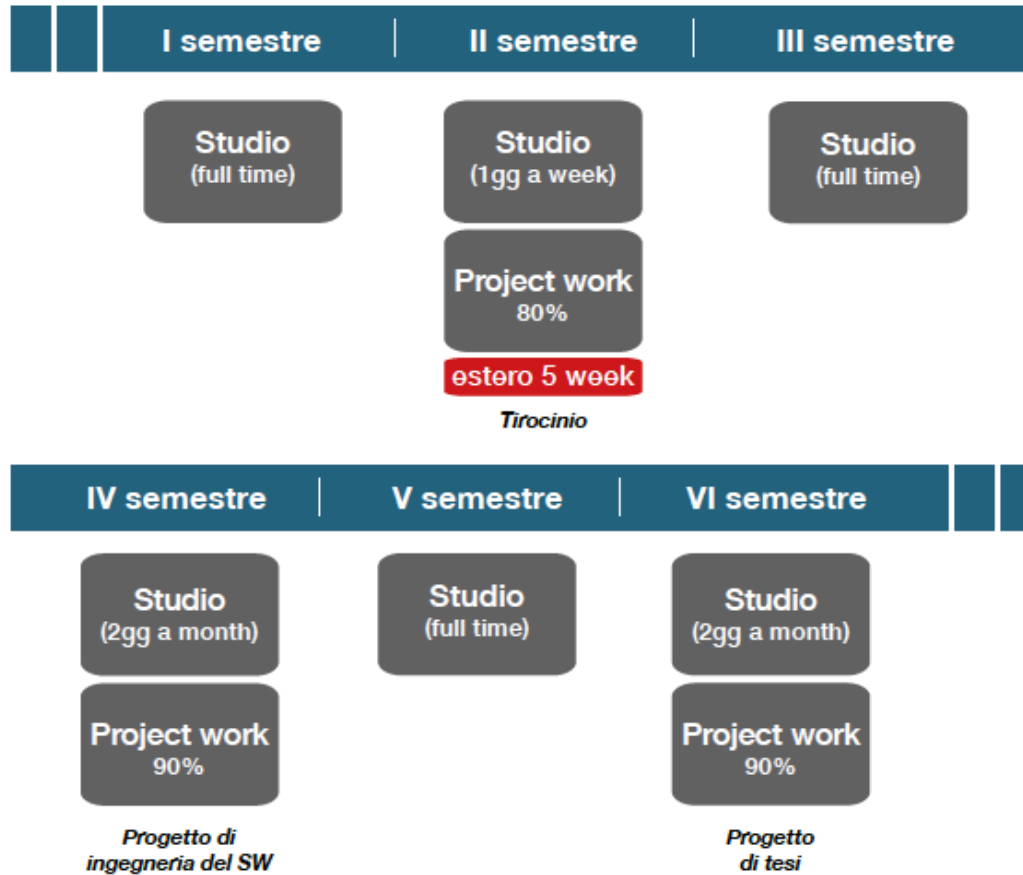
I semestre | II semestre | III semestre

Studio
(full time)

Studio
(1gg a week)

Project work
80%

estero 5 week

Tirocinio

Studio
(full time)

IV semestre | V semestre | VI semestre

Studio
(2gg a month)

Project work
90%

Progetto di ingegneria del SW

Studio
(full time)

Studio
(2gg a month)

Project work
90%

Progetto di tesi